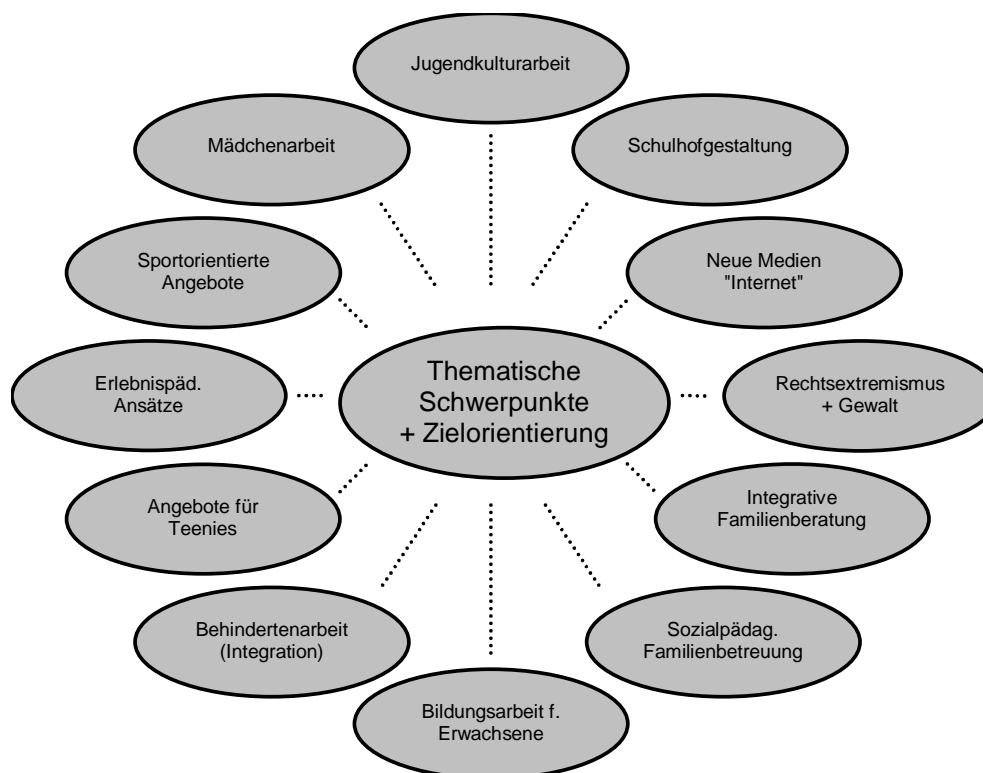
Jugendkulturarbeit

Mädchenarbeit

Schulhofgestaltung

Sportorientierte Angebote

Neue Medien "Internet"

Erlebnispäd. Ansätze

Thematische Schwerpunkte + Zielorientierung

Rechtsextremismus + Gewalt

Angebote für Teenies

Integrative Familienberatung

Behindertenarbeit (Integration)

Sozialpädag. Familienbetreuung

Bildungsarbeit f. Erwachsene